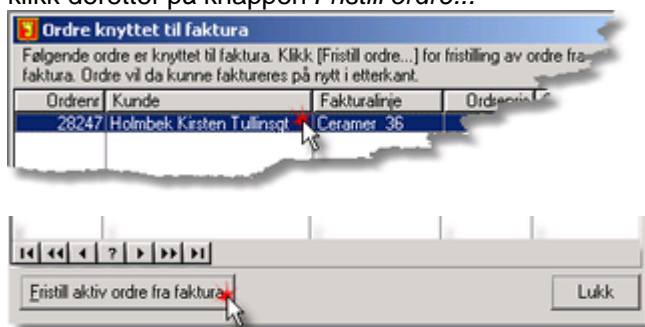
klikk deretter på knappen Fristill ordre...

Ordre knyttet til faktura

Følgende ordre er knyttet til faktura. Klikk [Fristill ordre...] for fristilling av ordre fra faktura. Ordre vil da kunne faktureres på nytt i etterkant.

| Ordrenr | Kunde | Fakturalinje | Ordrepris |
|---|---|---|---|
| 28247 | Holmbek Kirsten Tullinsgt | Ceramer 36 | |

Fristill aktiv ordre fra faktura

Lukk